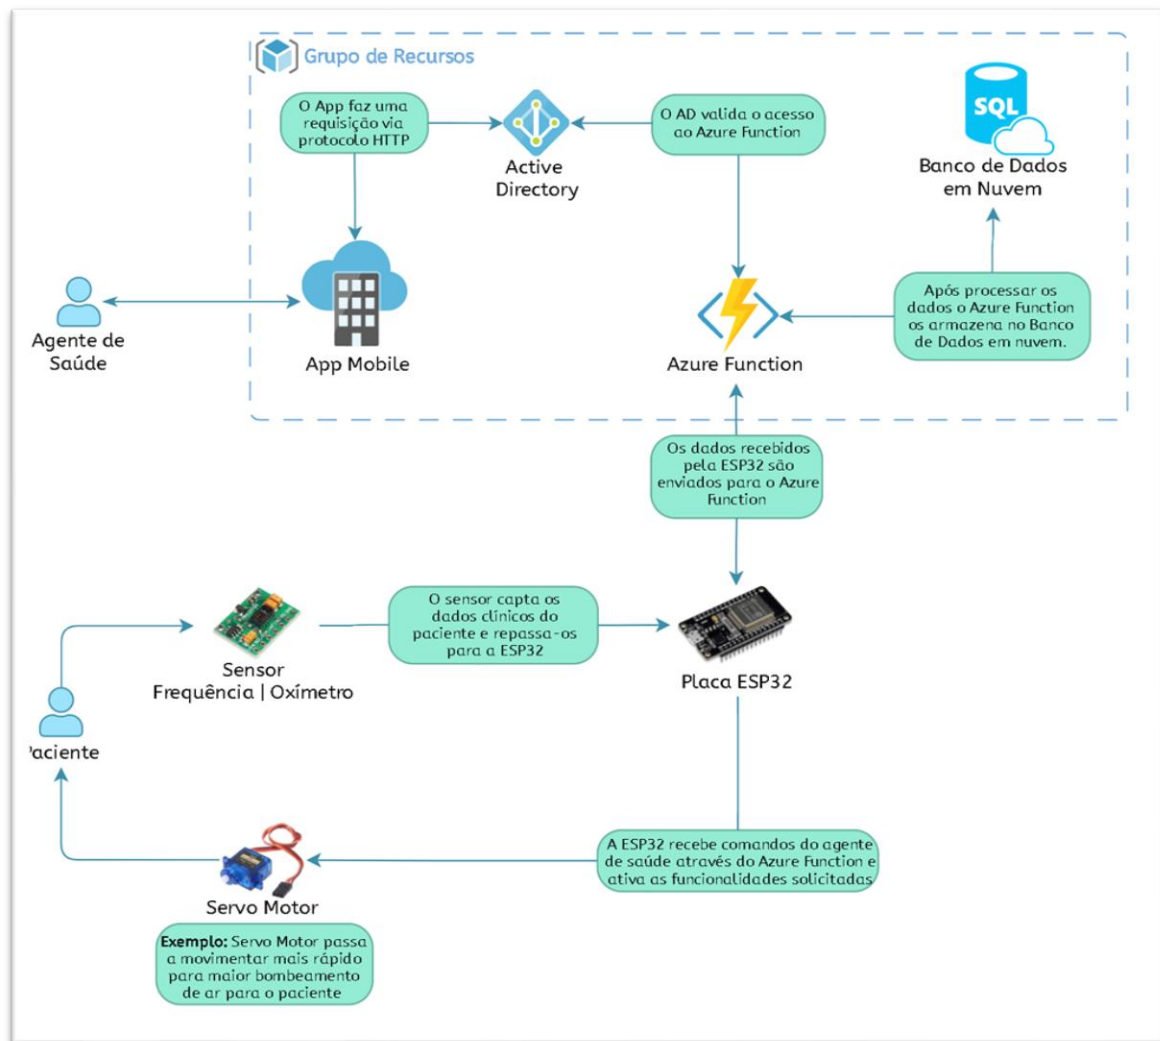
Grupo de Recursos

O App faz uma requisição via protocolo HTTP

Active Directory

O AD valida o acesso ao Azure Function

SQL

Banco de Dados em Nuvem

Agente de Saúde

App Mobile

Azure Function

Após processar os dados o Azure Function os armazena no Banco de Dados em nuvem.

Os dados recebidos pela ESP32 são enviados para o Azure Function

Sensor Frequência | Oxímetro

O sensor capta os dados clínicos do paciente e repassa-os para a ESP32

Placa ESP32

'aciente

A ESP32 recebe comandos do agente de saúde através do Azure Function e ativa as funcionalidades solicitadas

Servo Motor

Exemplo: Servo Motor passa a movimentar mais rápido para maior bombeamento de ar para o paciente